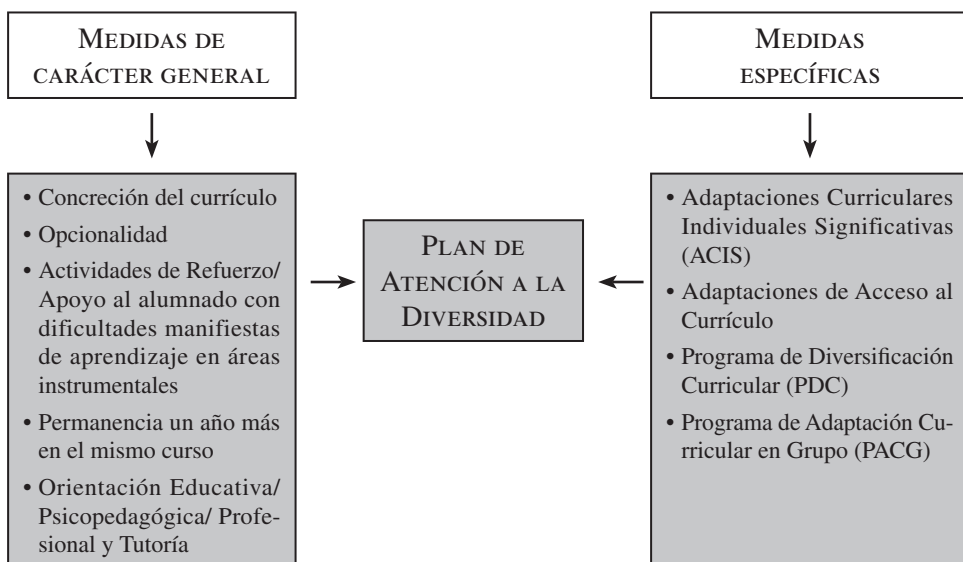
MEDIDAS DE CARÁCTER GENERAL

• Concreción del currículo
• Opcionalidad
• Actividades de Refuerzo/ Apoyo al alumnado con dificultades manifiestas de aprendizaje en áreas instrumentales
• Permanencia un año más en el mismo curso
• Orientación Educativa/ Psicopedagógica/ Profesional y Tutoría

PLAN DE ATENCIÓN A LA DIVERSIDAD

MEDIDAS ESPECÍFICAS

• Adaptaciones Curriculares Individuales Significativas (ACIS)
• Adaptaciones de Acceso al Currículo
• Programa de Diversificación Curricular (PDC)
• Programa de Adaptación Curricular en Grupo (PACG)